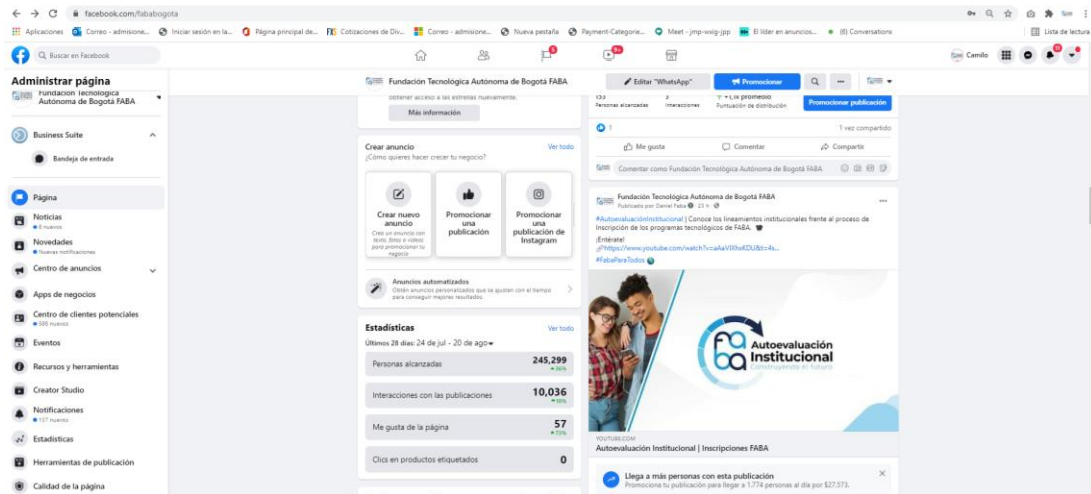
facebook.com/fababogota

Aplicaciones Correo - admisione... Iniciar sesión en la... Página principal de... Cotizaciones de Div... Correo - admisione... Nueva pestaña Payment-Categorie... Meet - jmp-wxig-jpp El líder en anuncios... (6) Conversations Lista de lectura

Buscar en Facebook

Camilo

Administrar página

Fundación Tecnológica Autónoma de Bogotá FABA

Business Suite

Bandeja de entrada

Página

Noticias
6 nuevos

Novedades
Nuevas notificaciones

Centro de anuncios

Apps de negocios

Centro de clientes potenciales
586 nuevos

Eventos

Recursos y herramientas

Creator Studio

Notificaciones
157 nuevos

Estadísticas

Herramientas de publicación

Calidad de la página

Fundación Tecnológica Autónoma de Bogotá FABA

Editar "WhatsApp"

Promocionar

obtener acceso a las estrellas nuevamente.

Más información

Crear anuncio
Ver todo
¿Cómo quieres hacer crecer tu negocio?

Crear nuevo anuncio
Crea un anuncio con texto, fotos o videos para promocionar tu negocio

Promocionar una publicación

Promocionar una publicación de Instagram

Anuncios automatizados
Obtén anuncios personalizados que se ajusten con el tiempo para conseguir mejores resultados.

Estadísticas
Ver todo
Últimos 28 días: 24 de jul - 20 de ago

| Personas alcanzadas | 245,299 ▲36% |
|---|---|
| Interacciones con las publicaciones | 10,036 ▲16% |
| Me gusta de la página | 57 ▲73% |
| Clics en productos etiquetados | 0 |

133 Personas alcanzadas
3 Interacciones
1,0x promedio Puntuación de distribución

Promocionar publicación

1
1 vez compartido

Me gusta
Comentar
Compartir

Comentar como Fundación Tecnológica Autónoma de Bogotá FABA

Fundación Tecnológica Autónoma de Bogotá FABA
Publicado por Daniel Faba · 23 h

#AutoevaluaciónInstitucional | Conoce los lineamientos institucionales frente al proceso de inscripción de los programas tecnológicos de FABA.
¡Entérate!
https://www.youtube.com/watch?v=aAaVIKhwKDU&t=4s...
#FabaParaTodos

faba
Autoevaluación Institucional
Construyendo el futuro

YOUTUBE.COM
Autoevaluación Institucional | Inscripciones FABA

Llega a más personas con esta publicación
Promociona tu publicación para llegar a 1.774 personas al día por $27.573.